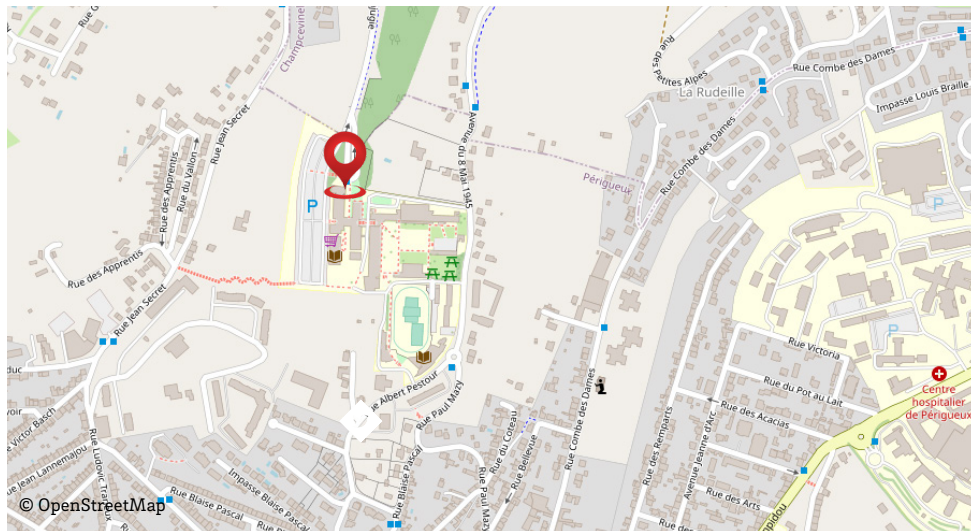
Rue G
Champcevinel
Rue des Petites Alpes
Rue Combe des Dames
La Rudeille
Impasse Louis Braille
Avenue du 8 Mai 1945
Périgueux
Rue des Apprentis
Rue du Vallon
Rue Jean Secret
Rue des Apprentis
Rue Jean Secret
Rue Combe des Dames
P
P
P
Rue Victoria
Centre hospitalier de Périgueux
Rue du Pot au Lait
Rue des Acacias
Rue des Arts
Rue Albert Pestour
Rue Paul Mazy
Rue du Coteau
Rue Bellevue
Rue Combe des Dames
Rue des Remparts
Avenue Jeanne d'Arc
Rue Victor Basch
Rue Jean Lannemajou
Rue Ludovic Trarieux
Rue Blaise Pascal
Impasse Blaise Pascal
Rue Blaise Pascal
Rue Blaise Pascal
© OpenStreetMap